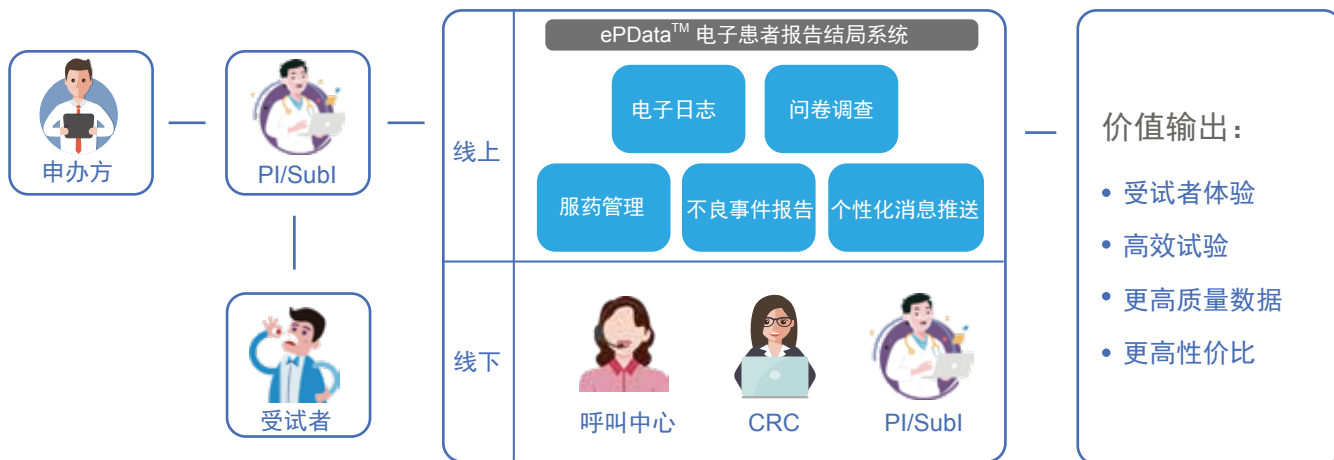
申办方

PI/SubI

受试者

线上

ePData$^{TM}$ 电子患者报告结局系统

电子日志

问卷调查

服药管理

不良事件报告

个性化消息推送

线下

呼叫中心

CRC

PI/SubI

价值输出：

• 受试者体验

• 高效试验

• 更高质量数据

• 更高性价比